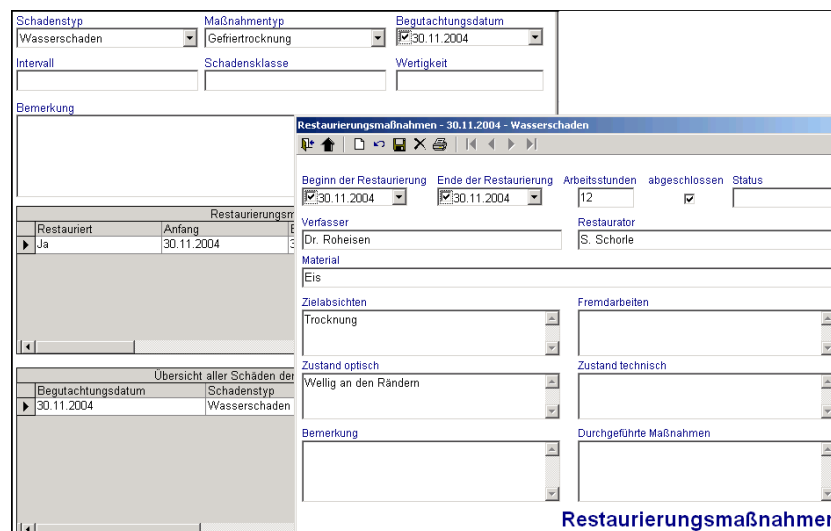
Schadenstyp
Wasserschaden
Maßnahmentyp
Gefriertrocknung
Begutachtungsdatum
30.11.2004
Intervall
Schadensklasse
Wertigkeit
Bemerkung

Restaurierungsm

| Restauriert | Anfang |
|---|---|
| Ja | 30.11.2004 |

Übersicht aller Schäden der

| Begutachtungsdatum | Schadenstyp |
|---|---|
| 30.11.2004 | Wasserschaden |

Restaurierungsmaßnahmen - 30.11.2004 - Wasserschaden

Beginn der Restaurierung
30.11.2004
Ende der Restaurierung
30.11.2004
Arbeitsstunden
12
abgeschlossen
Status
Verfasser
Dr. Roheisen
Restaurator
S. Schorle
Material
Eis
Zielabsichten
Trocknung
Fremdarbeiten
Zustand optisch
Wellig an den Rändern
Zustand technisch
Bemerkung
Durchgeführte Maßnahmen

Restaurierungsmaßnahmen